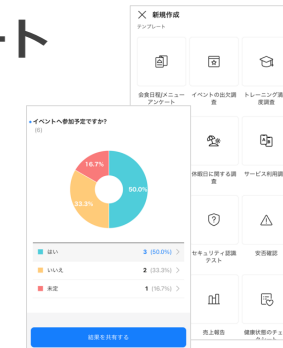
ート

新規作成
テンプレート

会食日程/メニューアンケート
イベントの出欠調査
トレーニング満度調査
休館日に関する調査
サービス利用調
セキュリティ認識テスト
安否確認
売上報告
健康状態のチェ

イベントへ参加予定ですか?
(6)

16.7%
50.0%
33.3%

はい 3 (50.0%)
いいえ 2 (33.3%)
未定 1 (16.7%)

結果を共有する